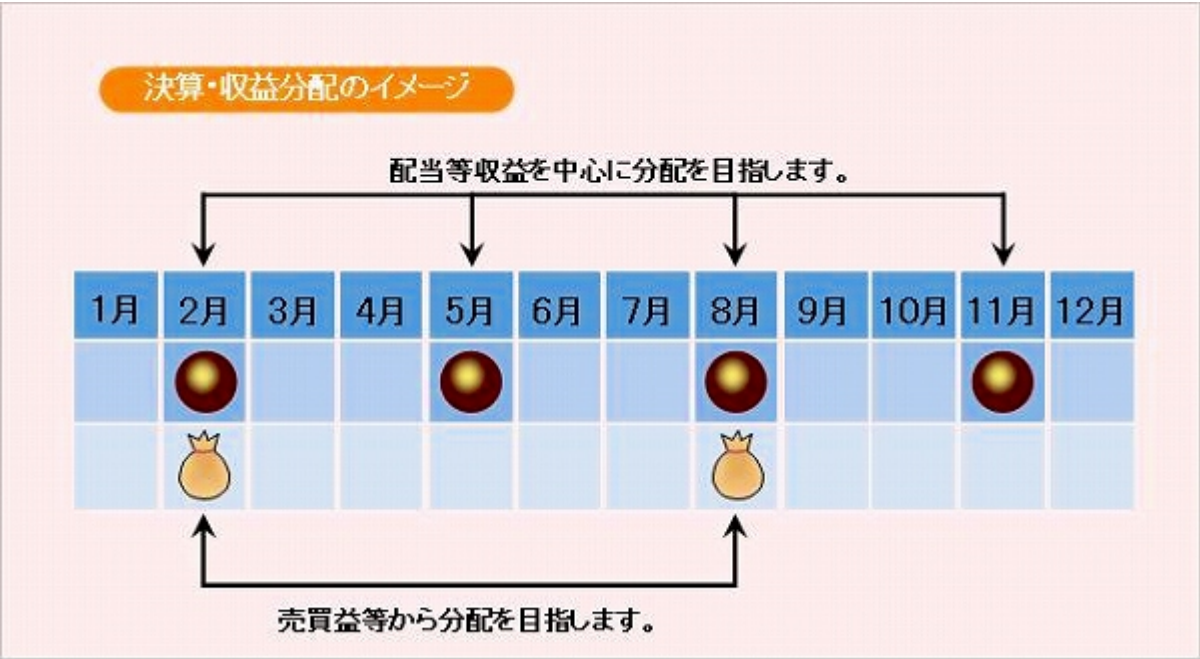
決算・収益分配のイメージ

配当等収益を中心に分配を目指します。

| 1月 | 2月 | 3月 | 4月 | 5月 | 6月 | 7月 | 8月 | 9月 | 10月 | 11月 | 12月 |
|---|---|---|---|---|---|---|---|---|---|---|---|

売買益等から分配を目指します。